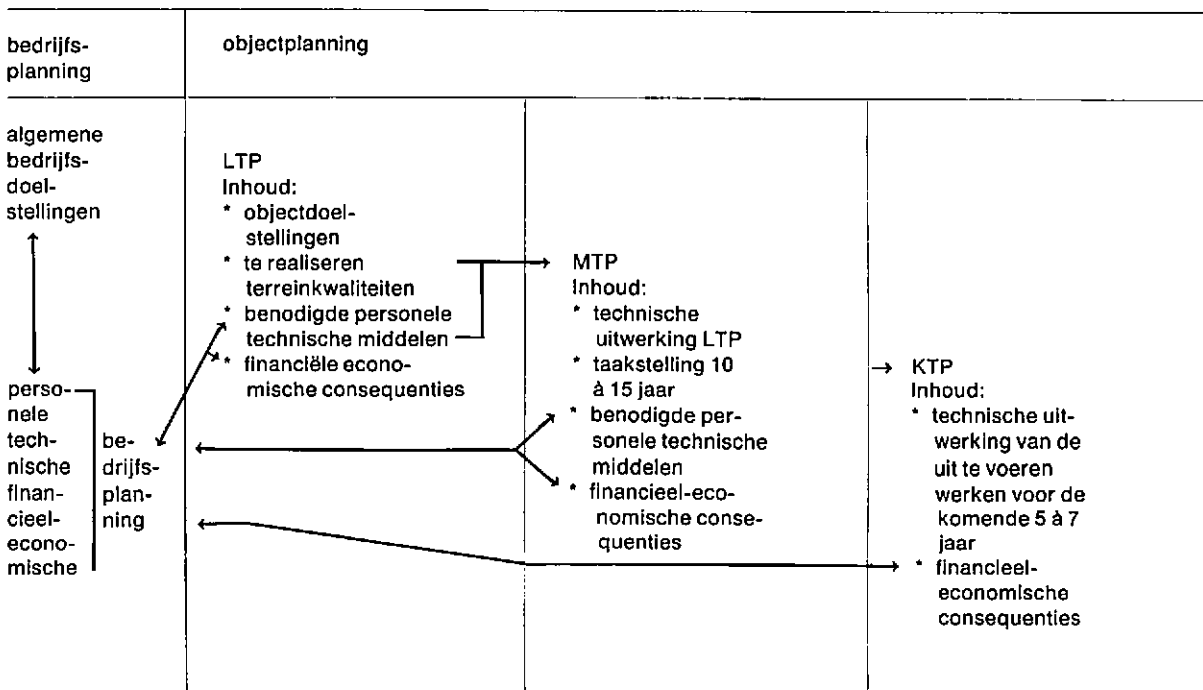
bedrijfsplanning

objectplanning

algemene bedrijfsdoelstellingen

personele technische financieel-economische

bedrijfsplanning

LTP
Inhoud:
* objectdoelstellingen
* te realiseren terreinkwaliteiten
* benodigde personele technische middelen
* financiële economische consequenties

MTP
Inhoud:
* technische uitwerking LTP
* taakstelling 10 à 15 jaar
* benodigde personele technische middelen
* financieel-economische consequenties

KTP
Inhoud:
* technische uitwerking van de uit te voeren werken voor de komende 5 à 7 jaar
* financieel-economische consequenties